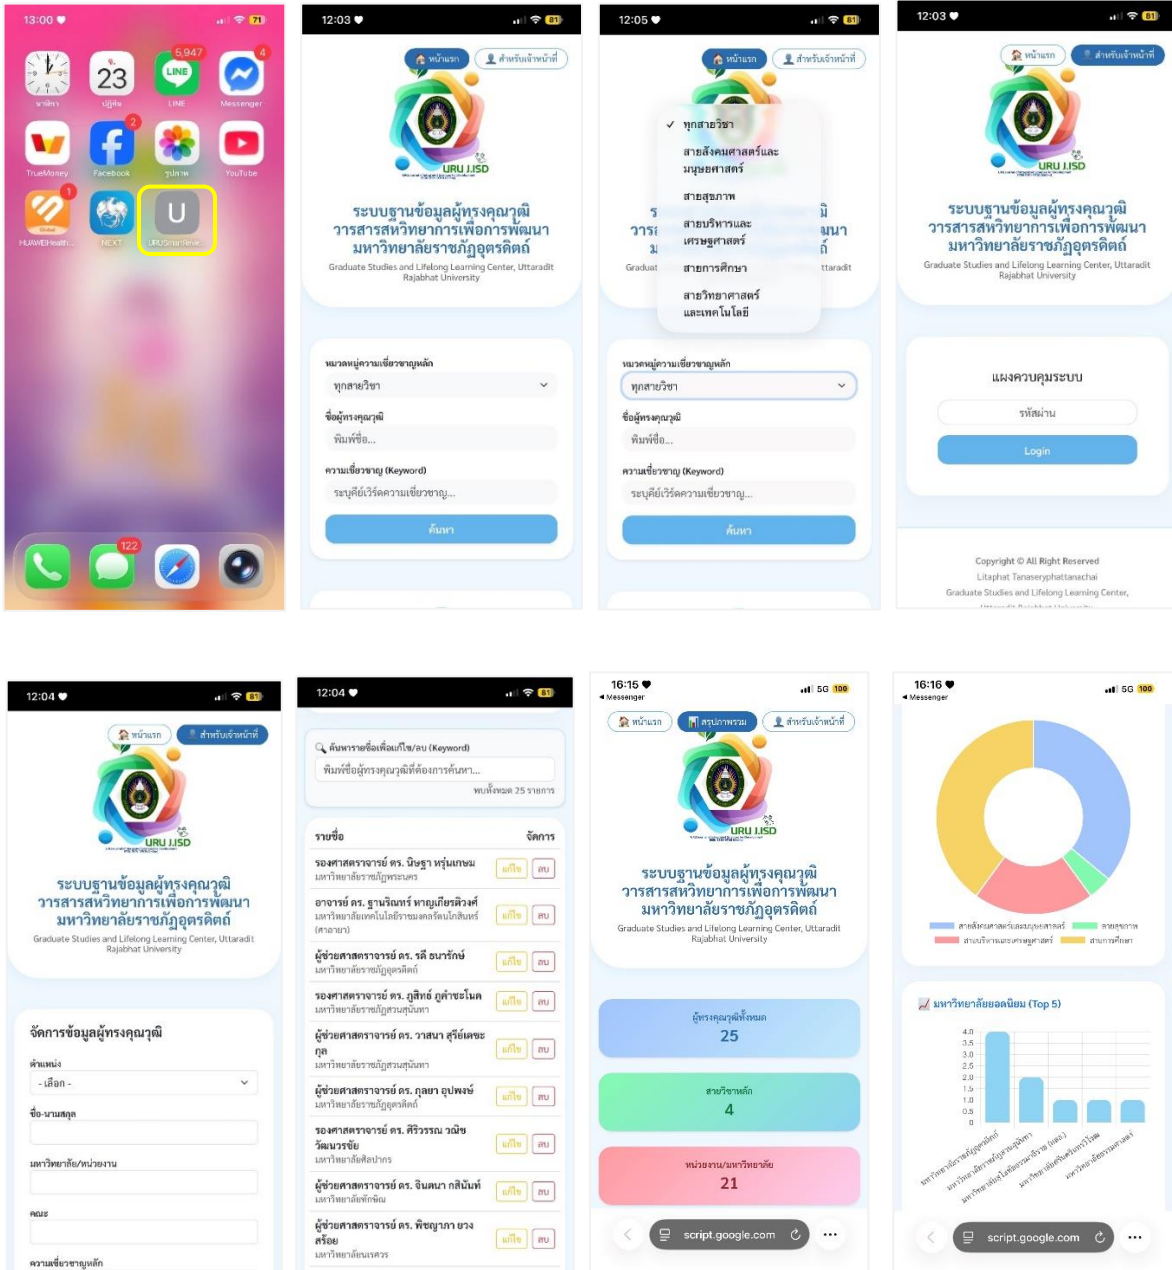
13:00 71

23

5,947 4

นาฬิกา ปฏิทิน LINE Messenger

2

TrueMoney Facebook รูปภาพ YouTube

1

HUAWEIHealth NEXT URUSmartRese...

122

12:03 81

หน้าแรก สำหรับเจ้าหน้าที่

URU I.ISD

ระบบฐานข้อมูลผู้ทรงคุณวุฒิ วารสารสหวิทยาการเพื่อการพัฒนา มหาวิทยาลัยราชภัฏอุตรดิตถ์

Graduate Studies and Lifelong Learning Center, Uttaradit Rajabhat University

หมวดหมู่ความเชี่ยวชาญหลัก

ทุกสายวิชา

ชื่อผู้ทรงคุณวุฒิ

พิมพ์ชื่อ...

ความเชี่ยวชาญ (Keyword)

ระบุคีย์เวิร์ดความเชี่ยวชาญ...

ค้นหา

12:05 81

หน้าแรก สำหรับเจ้าหน้าที่

✓ ทุกสายวิชา

สายสังคมศาสตร์และมนุษยศาสตร์

สายสุขภาพ

สายบริหารและเศรษฐศาสตร์

สายการศึกษา

สายวิทยาศาสตร์และเทคโนโลยี

หมวดหมู่ความเชี่ยวชาญหลัก

ทุกสายวิชา

ชื่อผู้ทรงคุณวุฒิ

พิมพ์ชื่อ...

ความเชี่ยวชาญ (Keyword)

ระบุคีย์เวิร์ดความเชี่ยวชาญ...

ค้นหา

12:03

หน้าแรก สำหรับเจ้าหน้าที่

URU I.ISD

ระบบฐานข้อมูลผู้ทรงคุณวุฒิ วารสารสหวิทยาการเพื่อการพัฒนา มหาวิทยาลัยราชภัฏอุตรดิตถ์

Graduate Studies and Lifelong Learning Center, Uttaradit Rajabhat University

แผงควบคุมระบบ

รหัสผ่าน

Login

Copyright © All Right Reserved

Litaphat Tanaseryphattanachai

Graduate Studies and Lifelong Learning Center,

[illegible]

12:04 81

หน้าแรก สำหรับเจ้าหน้าที่

URU I.ISD

ระบบฐานข้อมูลผู้ทรงคุณวุฒิ วารสารสหวิทยาการเพื่อการพัฒนา มหาวิทยาลัยราชภัฏอุตรดิตถ์

Graduate Studies and Lifelong Learning Center, Uttaradit Rajabhat University

จัดการข้อมูลผู้ทรงคุณวุฒิ

ตำแหน่ง

- เลือก -

ชื่อ-นามสกุล

มหาวิทยาลัย/หน่วยงาน

คณะ

ความเชี่ยวชาญหลัก

12:04 81

ค้นหารายชื่อเพื่อแก้ไข/ลบ (Keyword)

พิมพ์ชื่อผู้ทรงคุณวุฒิที่ต้องการค้นหา...

พบทั้งหมด 25 รายการ

| รายชื่อ | จัดการ |
|---|---|
| รองศาสตราจารย์ ดร. นิษฐา หรุ่นเกษม มหาวิทยาลัยราชภัฏพระนคร | แก้ไข ลบ |
| อาจารย์ ดร. ฐานรินทร์ หาญเกียรติวงศ์ มหาวิทยาลัยเทคโนโลยีราชมงคลรัตนโกสินทร์ (ศาลายา) | แก้ไข ลบ |
| ผู้ช่วยศาสตราจารย์ ดร. รดี ธนารักษ์ มหาวิทยาลัยราชภัฏอุตรดิตถ์ | แก้ไข ลบ |
| รองศาสตราจารย์ ดร. ภูสิทธ์ ภูคำชะโนด มหาวิทยาลัยราชภัฏสวนสุนันทา | แก้ไข ลบ |
| ผู้ช่วยศาสตราจารย์ ดร. วาสนา สุริย์เดชะกุล มหาวิทยาลัยราชภัฏสวนสุนันทา | แก้ไข ลบ |
| ผู้ช่วยศาสตราจารย์ ดร. กุลยา อุปพงษ์ มหาวิทยาลัยราชภัฏอุตรดิตถ์ | แก้ไข ลบ |
| รองศาสตราจารย์ ดร. ศิริวรรณ วณิชวัฒนวรชัย มหาวิทยาลัยศิลปากร | แก้ไข ลบ |
| ผู้ช่วยศาสตราจารย์ ดร. จินตนา กสินันท์ มหาวิทยาลัยทักษิณ | แก้ไข ลบ |
| ผู้ช่วยศาสตราจารย์ ดร. พิชญาภา ยวงสร้อย มหาวิทยาลัยนเรศวร | แก้ไข ลบ |

16:15
◂ Messenger 5G 100

หน้าแรก สรุปภาพรวม สำหรับเจ้าหน้าที่

URU I.ISD

ระบบฐานข้อมูลผู้ทรงคุณวุฒิ วารสารสหวิทยาการเพื่อการพัฒนา มหาวิทยาลัยราชภัฏอุตรดิตถ์

Graduate Studies and Lifelong Learning Center, Uttaradit Rajabhat University

ผู้ทรงคุณวุฒิทั้งหมด
25

สายวิชาหลัก
4

หน่วยงาน/มหาวิทยาลัย
21

script.google.com

16:16
◂ Messenger 5G 100

สายสังคมศาสตร์และมนุษยศาสตร์ สายสุขภาพ สายบริหารและเศรษฐศาสตร์ สายการศึกษา

มหาวิทยาลัยยอดนิยม (Top 5)

4.0 3.5 3.0 2.5 2.0 1.5 1.0 0.5 0

มหาวิทยาลัยราชภัฏอุตรดิตถ์ มหาวิทยาลัยราชภัฏสวนสุนันทา มหาวิทยาลัยเทคโนโลยีราชมงคล... มหาวิทยาลัยเกษตรศาสตร์ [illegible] มหาวิทยาลัยธรรมศาสตร์

script.google.com